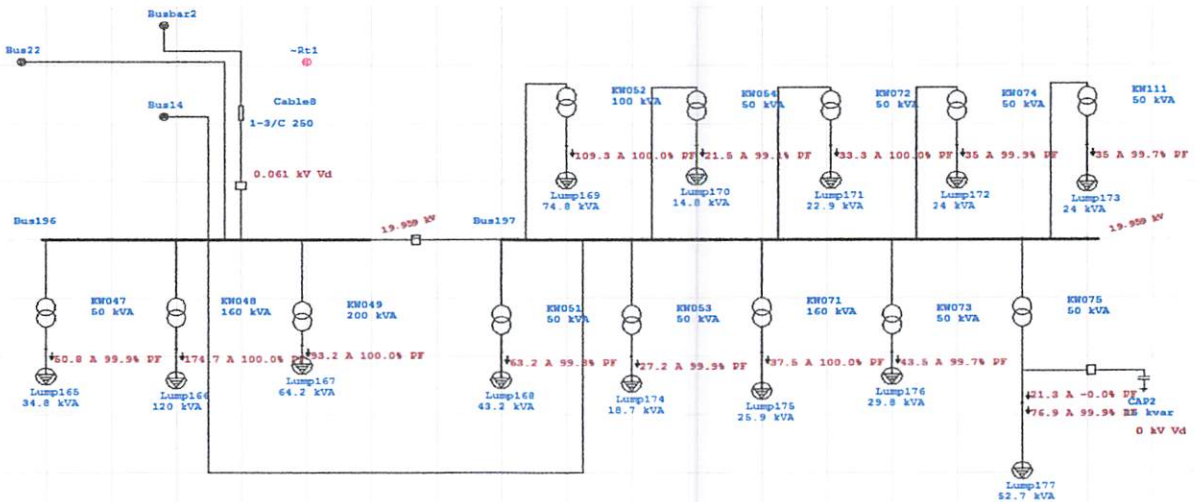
Busbar2

Bus22

~Rt1

Bus14

Cable8

1-3/C 250

0.061 kV Vd

KW052
100 kVA

KW054
50 kVA

KW072
50 kVA

KW074
50 kVA

KW111
50 kVA

109.3 A 100.0% PF

21.5 A 99.1% PF

33.3 A 100.0% PF

35 A 99.9% PF

35 A 99.7% PF

Lump169
74.8 kVA

Lump170
14.8 kVA

Lump171
22.9 kVA

Lump172
24 kVA

Lump173
24 kVA

Bus196

19.959 kV

Bus197

19.959 kV

KW047
50 kVA

KW048
160 kVA

KW049
200 kVA

KW051
50 kVA

KW053
50 kVA

KW071
160 kVA

KW073
50 kVA

KW075
50 kVA

50.8 A 99.9% PF

174.7 A 100.0% PF

93.2 A 100.0% PF

63.2 A 99.8% PF

27.2 A 99.9% PF

37.5 A 100.0% PF

43.5 A 99.7% PF

Lump165
34.8 kVA

Lump166
120 kVA

Lump167
64.2 kVA

Lump168
43.2 kVA

Lump174
18.7 kVA

Lump175
25.9 kVA

Lump176
29.8 kVA

21.3 A -0.0% PF

CAP2

76.9 A 99.9% PF

85 kvar

0 kV Vd

Lump177
52.7 kVA